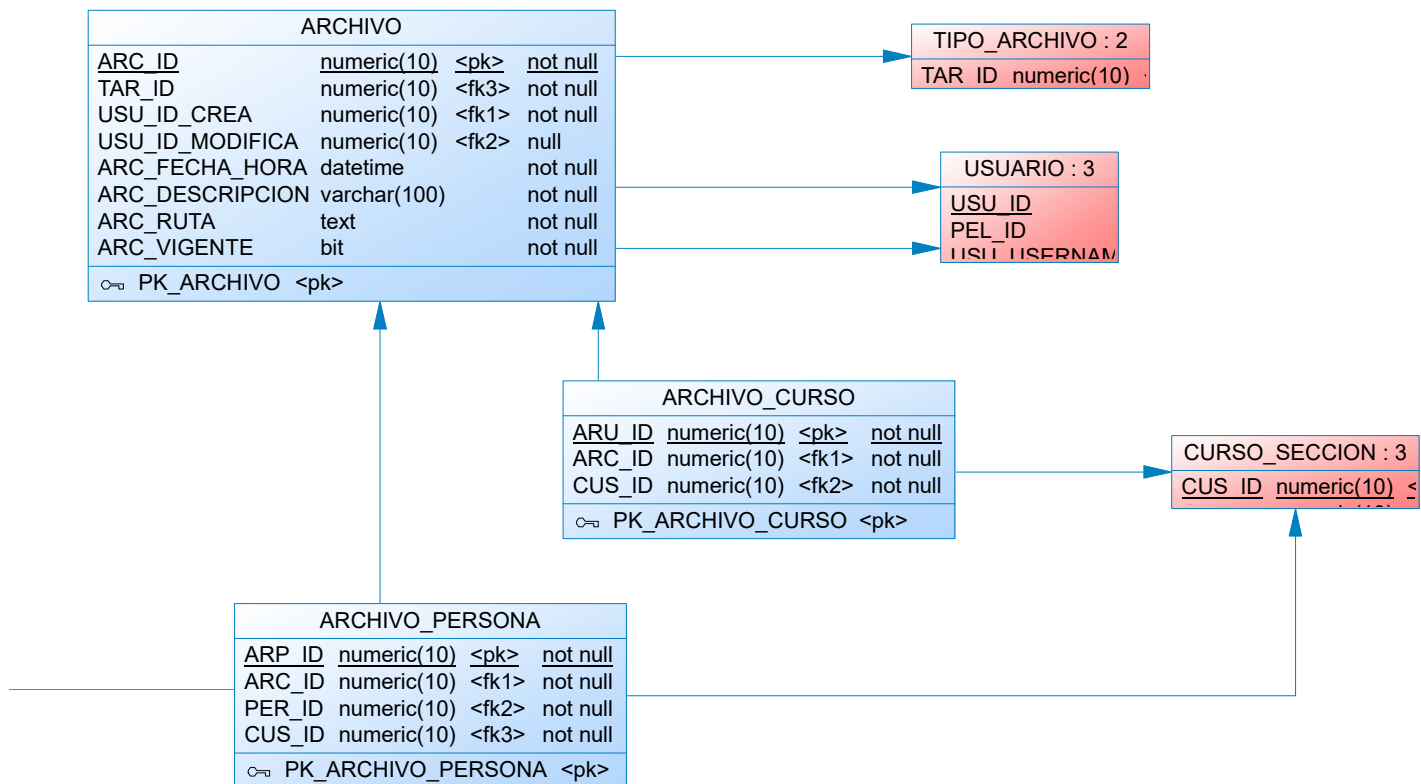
ARCHIVO

| ARC_ID | numeric(10) | <pk> | not null |
|---|---|---|---|
| TAR_ID | numeric(10) | <fk3> | not null |
| USU_ID_CREA | numeric(10) | <fk1> | not null |
| USU_ID_MODIFICA | numeric(10) | <fk2> | null |
| ARC_FECHA_HORA | datetime | | not null |
| ARC_DESCRIPCION | varchar(100) | | not null |
| ARC_RUTA | text | | not null |
| ARC_VIGENTE | bit | | not null |

PK_ARCHIVO <pk>

TIPO_ARCHIVO : 2

TAR_ID numeric(10) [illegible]

USUARIO : 3

USU_ID
PEL_ID
USU_USERNAM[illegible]

ARCHIVO_CURSO

| ARU_ID | numeric(10) | <pk> | not null |
|---|---|---|---|
| ARC_ID | numeric(10) | <fk1> | not null |
| CUS_ID | numeric(10) | <fk2> | not null |

PK_ARCHIVO_CURSO <pk>

CURSO_SECCION : 3

CUS_ID numeric(10) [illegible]

ARCHIVO_PERSONA

| ARP_ID | numeric(10) | <pk> | not null |
|---|---|---|---|
| ARC_ID | numeric(10) | <fk1> | not null |
| PER_ID | numeric(10) | <fk2> | not null |
| CUS_ID | numeric(10) | <fk3> | not null |

PK_ARCHIVO_PERSONA <pk>